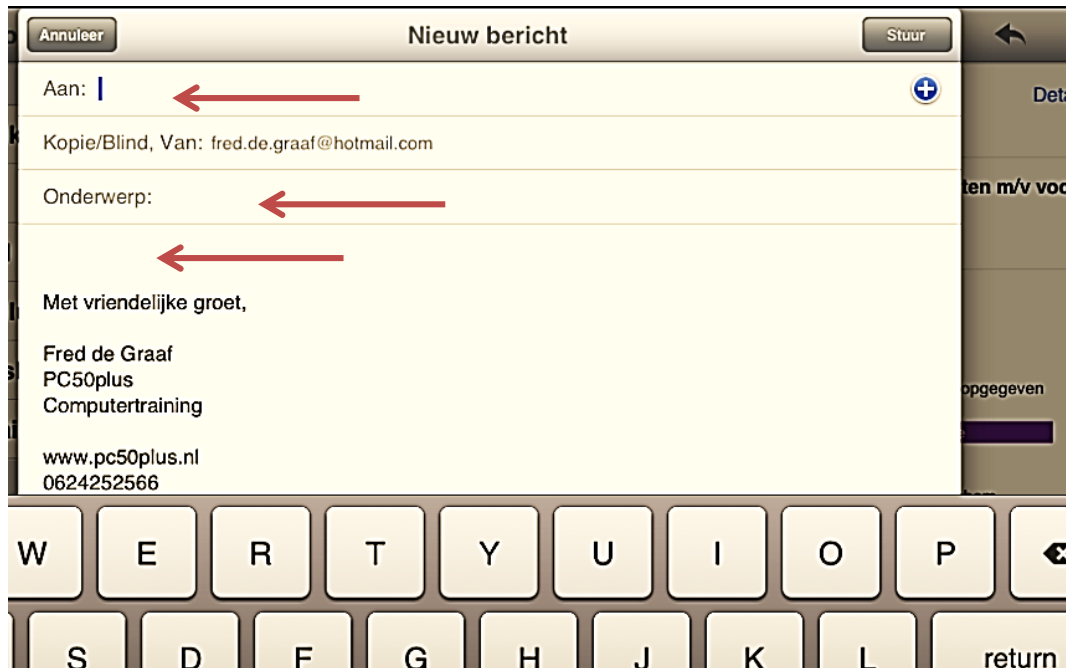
Annuleer

Nieuw bericht

Stuur

Aan:

Deta

Kopie/Blind, Van: fred.de.graaf@hotmail.com

Onderwerp:

ten m/v voo

Met vriendelijke groet,

Fred de Graaf
PC50plus
Computertraining

opgegeven

www.pc50plus.nl
0624252566

W E R T Y U I O P

S D F G H J K L return